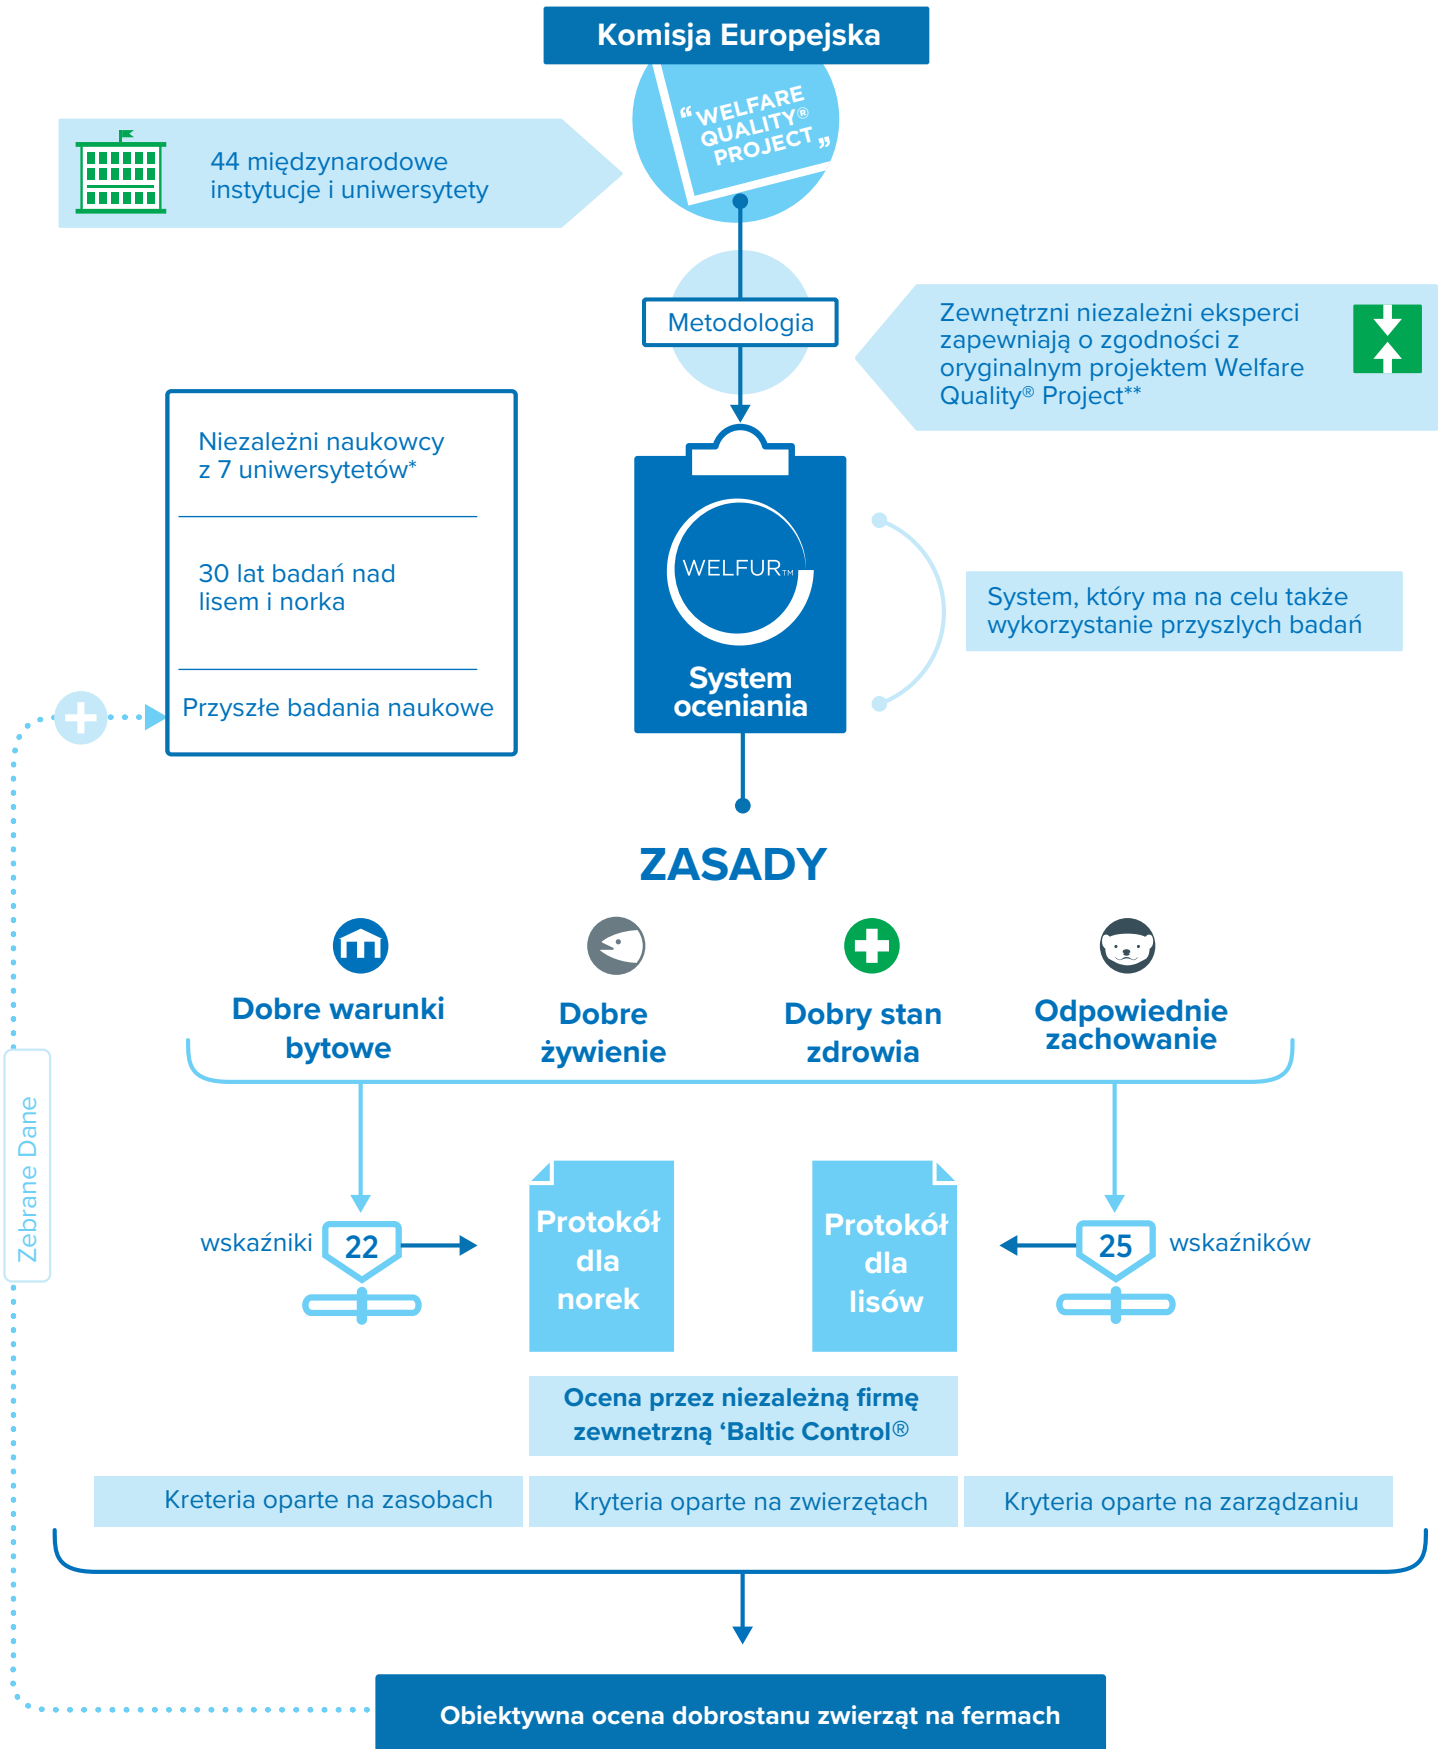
Komisja Europejska

“WELFARE QUALITY® PROJECT”

44 międzynarodowe instytucje i uniwersytety

Metodologia

Zewnętrzni niezależni eksperci zapewniają o zgodności z oryginalnym projektem Welfare Quality® Project**

Niezależni naukowcy z 7 uniwersytetów*

30 lat badań nad lisem i norka

Przyszłe badania naukowe

WELFUR™

System oceniania

System, który ma na celu także wykorzystanie przyszlych badań

ZASADY

Dobre warunki bytowe

Dobre żywienie

Dobry stan zdrowia

Odpowiednie zachowanie

Zebrane Dane

wskaźniki 22

Protokół dla norek

Protokół dla lisów

25 wskaźników

Ocena przez niezależną firmę zewnetrzną ‘Baltic Control®

Kreteria oparte na zasobach

Kryteria oparte na zwierzętach

Kryteria oparte na zarządzaniu

Obiektywna ocena dobrostanu zwierząt na fermach